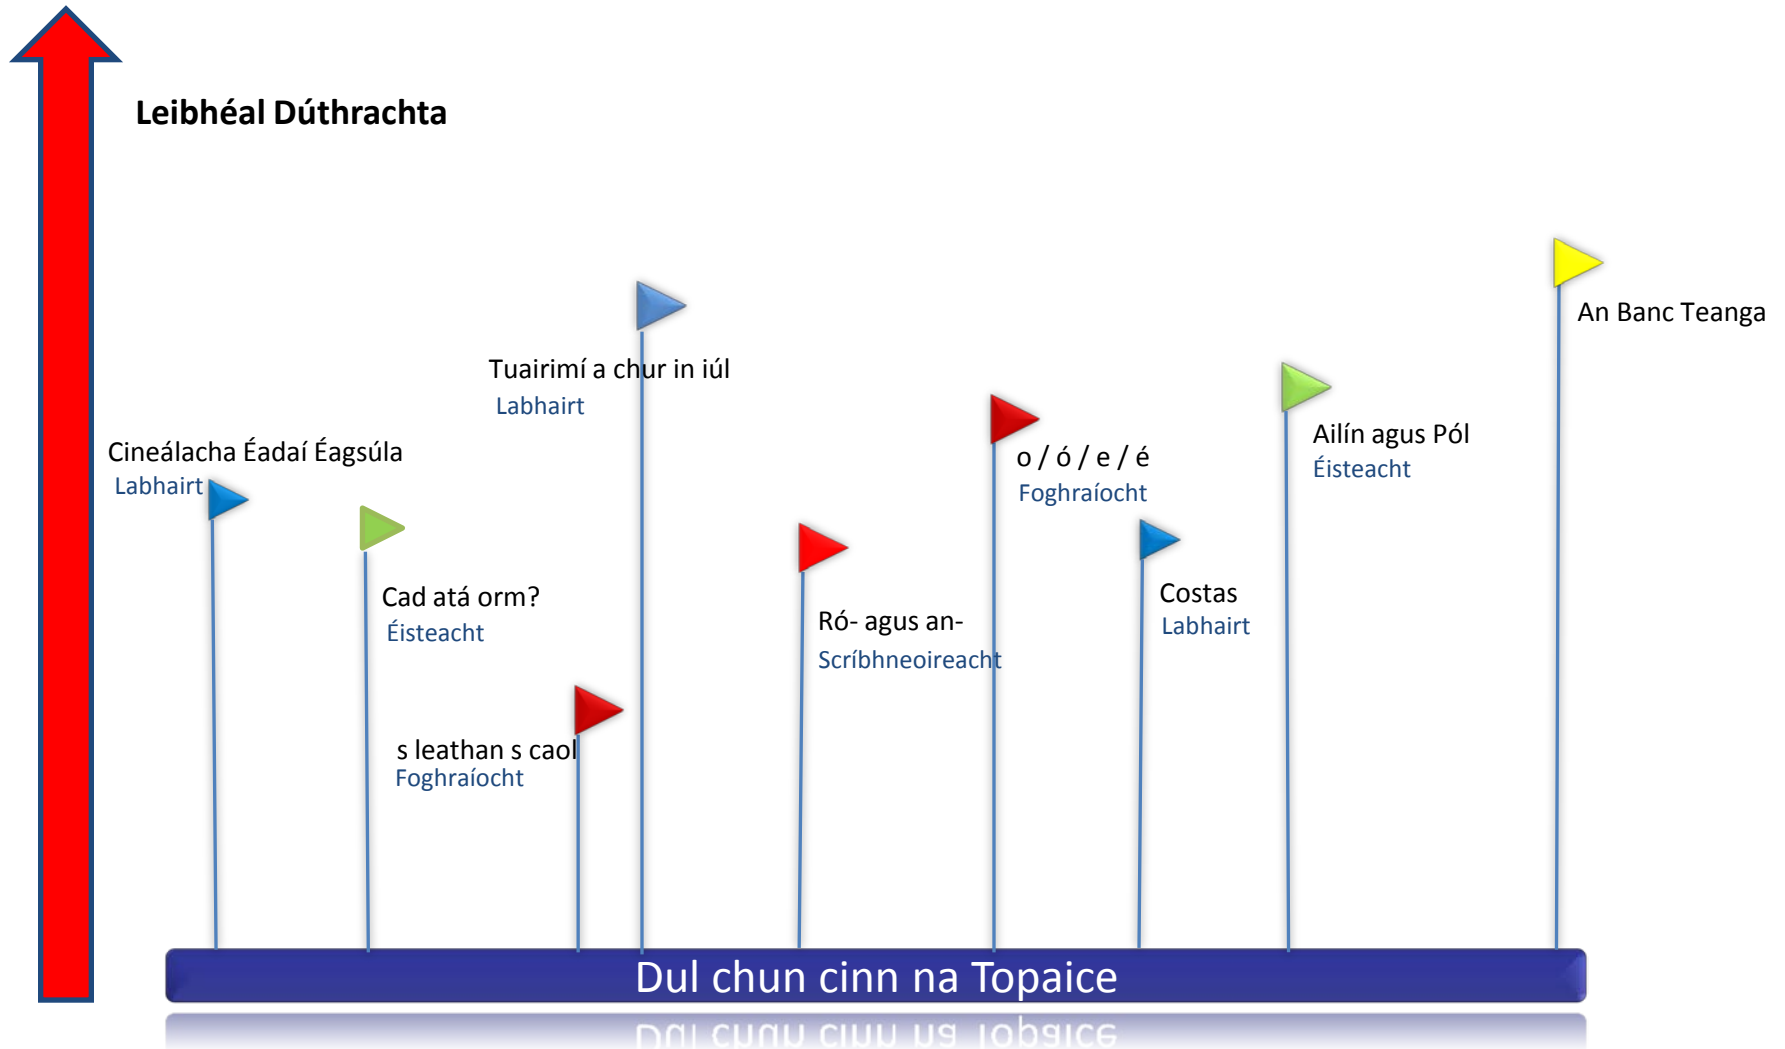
Leibhéal Dúthrachta

Cineálacha Éadaí Éagsúla
Labhairt

Cad atá orm?
Éisteacht

s leathan s caol
Foghraíocht

Tuairimí a chur in iúl
Labhairt

Ró- agus an-
Scríbhneoireacht

o / ó / e / é
Foghraíocht

Costas
Labhairt

Ailín agus Pól
Éisteacht

An Banc Teanga

Dul chun cinn na Topaice